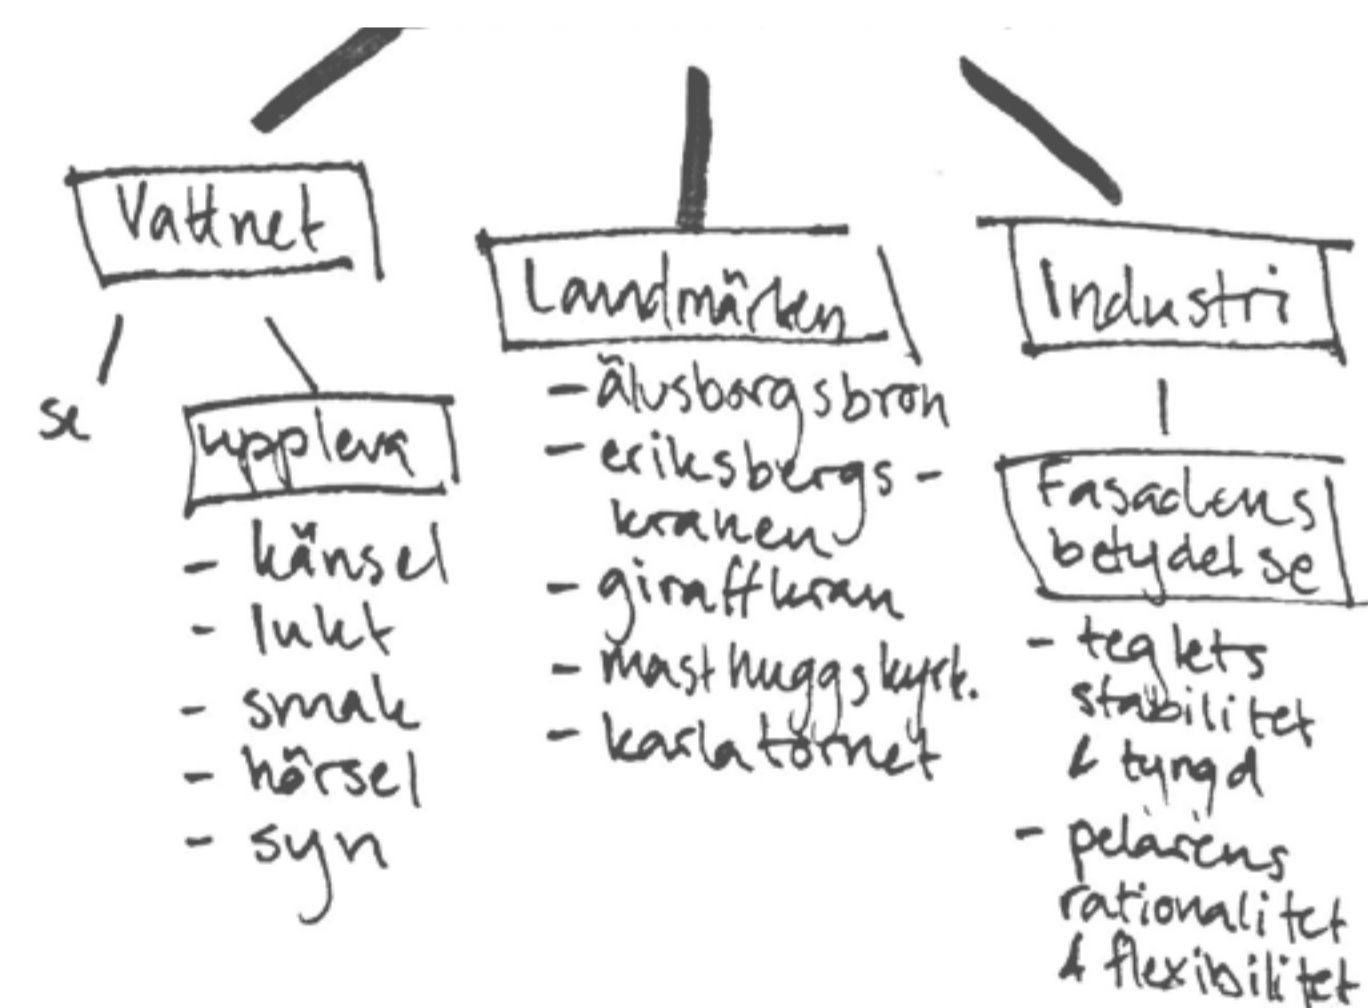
Vattnet

se

uppleva

- känsel
- lukt
- smak
- hörsel
- syn

Landmärken

- älvsborgsbron
- eriksbergskranen
- giraffkran
- masthuggskyrk.
- karlatornet

Industri

Fasadens betydelse

- teglets stabilitet & tyngd
- pelarens rationalitet & flexibilitet